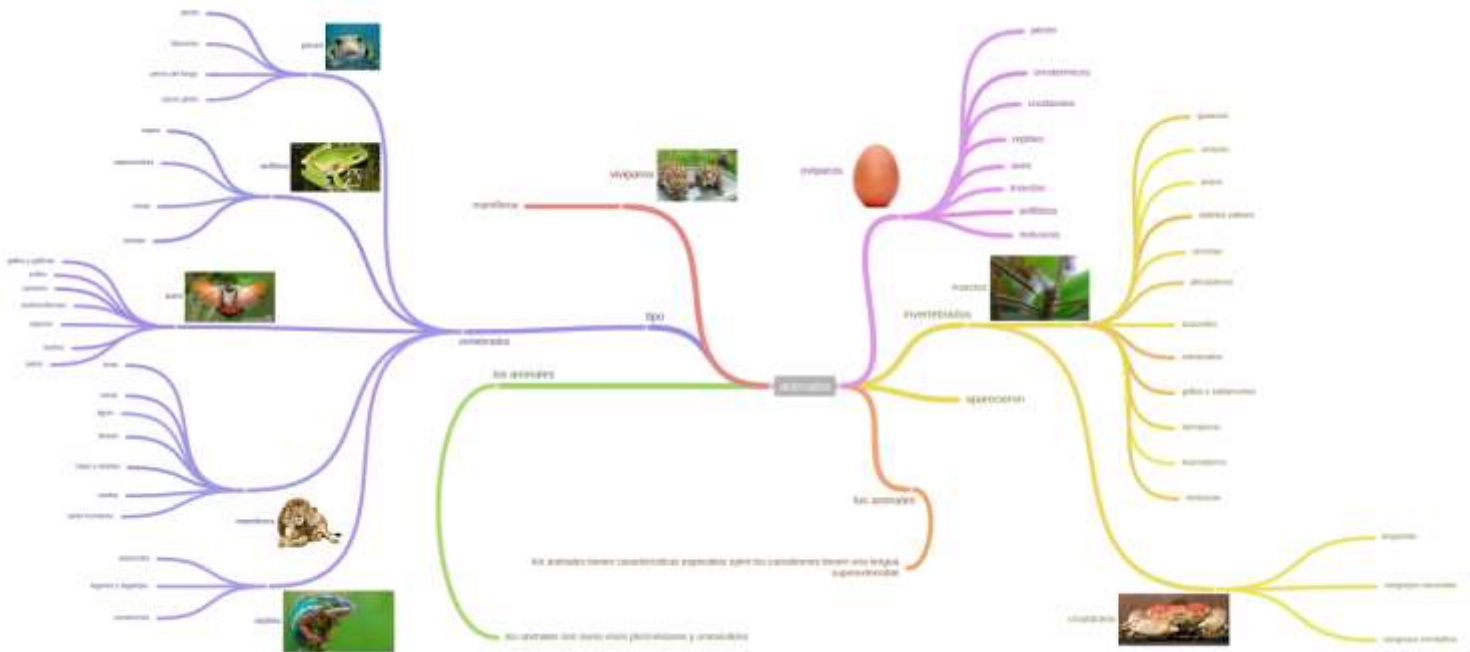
animales

tipo

vertebrados

peces

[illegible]

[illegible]

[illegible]

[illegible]

anfibios

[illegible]

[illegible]

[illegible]

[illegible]

aves

gallos y gallinas

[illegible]

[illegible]

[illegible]

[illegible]

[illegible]

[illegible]

mamiferos

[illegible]

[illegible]

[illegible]

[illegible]

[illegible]

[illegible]

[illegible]

reptiles

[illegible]

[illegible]

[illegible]

vivíparos

mamíferos

ovíparos

peces

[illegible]

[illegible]

reptiles

aves

insectos

anfibios

moluscos

invertebrados

insectos

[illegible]

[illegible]

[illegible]

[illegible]

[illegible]

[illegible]

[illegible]

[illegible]

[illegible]

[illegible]

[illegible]

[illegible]

crustáceos

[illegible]

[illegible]

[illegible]

aparicion

los animales

los animales tienen caracteristicas especiales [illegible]

los animales

los animales son seres vivos pluricelulares y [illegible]